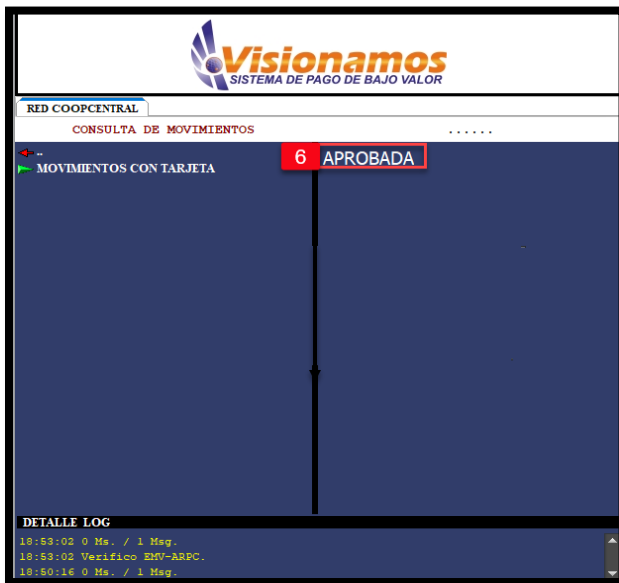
Visionamos
SISTEMA DE PAGO DE BAJO VALOR

RED COOPCENTRAL

CONSULTA DE MOVIMIENTOS ......

..
MOVIMIENTOS CON TARJETA

6 APROBADA

DETALLE LOG
18:53:02 0 Ms. / 1 Msg.
18:53:02 Verifico EMV-ARPC.
18:50:16 0 Ms. / 1 Msg.